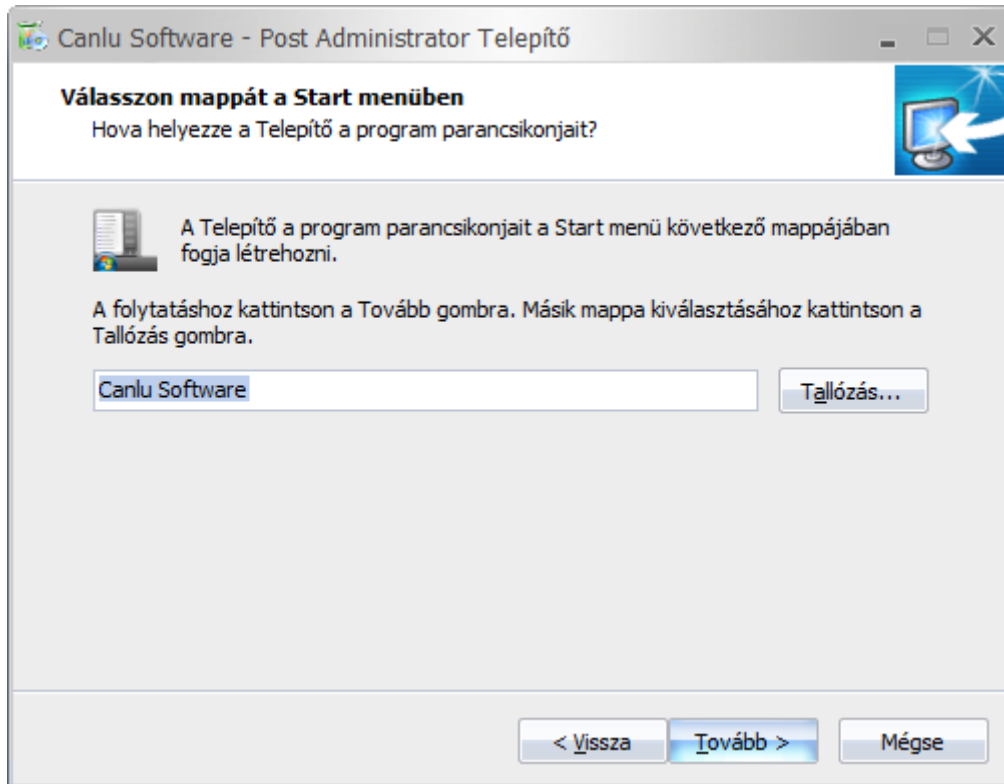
Canlu Software - Post Administrator Telepítő

Válasszon mappát a Start menüben
Hova helyezze a Telepítő a program parancsikonjait?

A Telepítő a program parancsikonjait a Start menü következő mappájában fogja létrehozni.

A folytatáshoz kattintson a Tovább gombra. Másik mappa kiválasztásához kattintson a Tallózás gombra.

Canlu Software

Tallózás...

< Vissza

Tovább >

Mégse